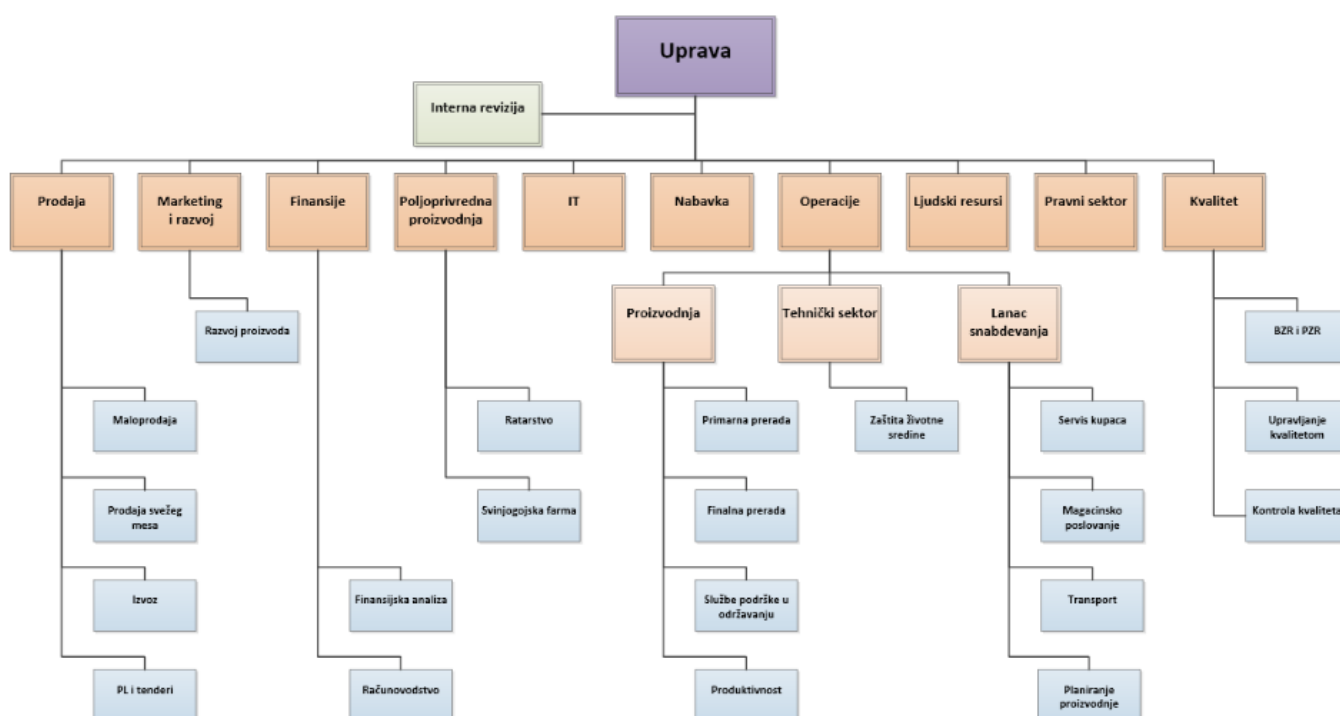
Uprava

Interna revizija

Prodaja

Marketing i razvoj

Finansije

Poljoprivredna proizvodnja

IT

Nabavka

Operacije

Ljudski resursi

Pravni sektor

Kvalitet

Razvoj proizvoda

Maloprodaja

Prodaja svežeg mesa

Izvoz

PL i tenderi

Finansijska analiza

Računovodstvo

Ratarstvo

Svinjogojska farma

Proizvodnja

Tehnički sektor

Lanac snabdevanja

Primarna prerada

Finalna prerada

Službe podrške u održavanju

Produktivnost

Zaštita životne sredine

Servis kupaca

Magacinsko poslovanje

Transport

Planiranje proizvodnje

BZR i PZR

Upravljanje kvalitetom

Kontrola kvaliteta